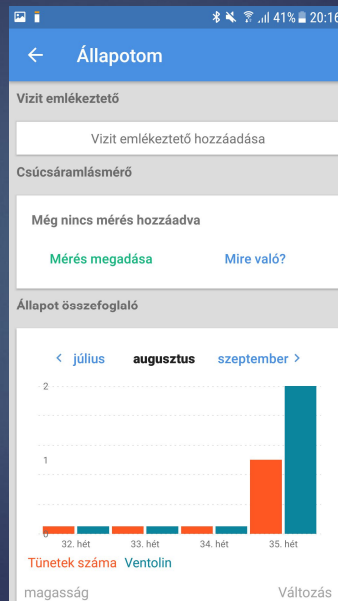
41% 20:16

Állapotom

Vizit emlékeztető

Vizit emlékeztető hozzáadása

Csúcsáramlásmérő

Még nincs mérés hozzáadva

Mérés megadása

Mire való?

Állapot összefoglaló

< július

augusztus

szeptember >

2

1

0

32. hét

33. hét

34. hét

35. hét

Tünetek száma

Ventolin

magasság

Változás